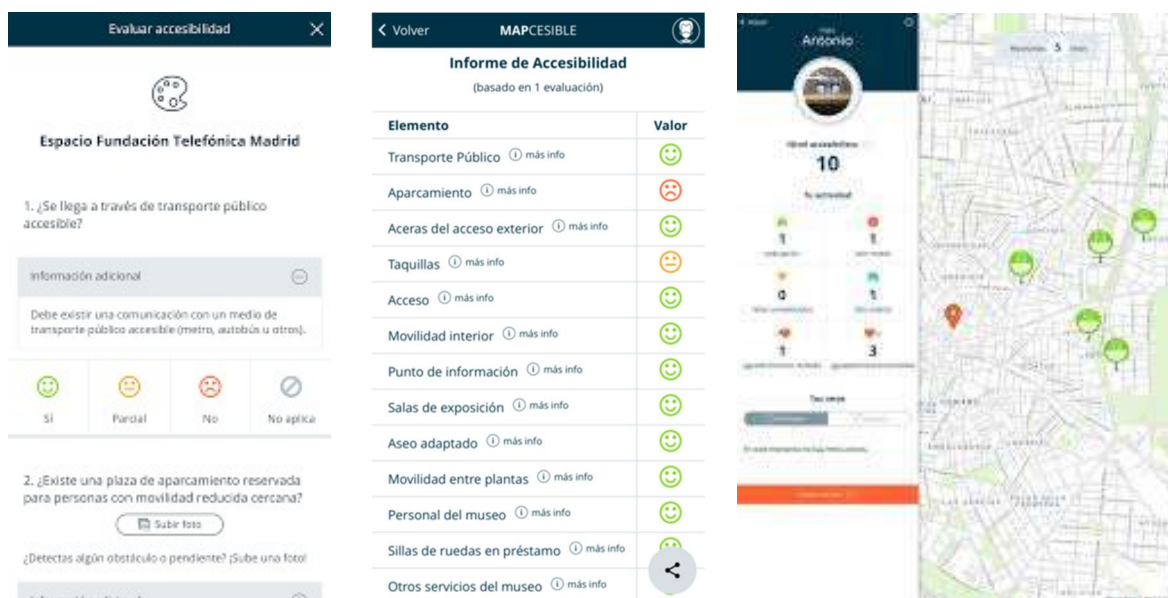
Evaluar accesibilidad

Espacio Fundación Telefónica Madrid

1. ¿Se llega a través de transporte público accesible?

Información adicional

Debe existir una comunicación con un medio de transporte público accesible (metro, autobús u otros).

Sí | Parcial | No | No aplica

2. ¿Existe una plaza de aparcamiento reservada para personas con movilidad reducida cercana?

Subir foto

¿Detectas algún obstáculo o pendiente? ¡Sube una foto!

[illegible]

< Volver MAPCESIBLE

Informe de Accesibilidad

(basado en 1 evaluación)

| Elemento | Valor |
|---|---|
| Transporte Público ⓘ más info | |
| Aparcamiento ⓘ más info | |
| Aceras del acceso exterior ⓘ más info | |
| Taquillas ⓘ más info | |
| Acceso ⓘ más info | |
| Movilidad interior ⓘ más info | |
| Punto de información ⓘ más info | |
| Salas de exposición ⓘ más info | |
| Aseo adaptado ⓘ más info | |
| Movilidad entre plantas ⓘ más info | |
| Personal del museo ⓘ más info | |
| Sillas de ruedas en préstamo ⓘ más info | |
| Otros servicios del museo ⓘ más info | |

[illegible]
Antonio
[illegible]
10
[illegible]
1
1
0
1
1
3
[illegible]
5